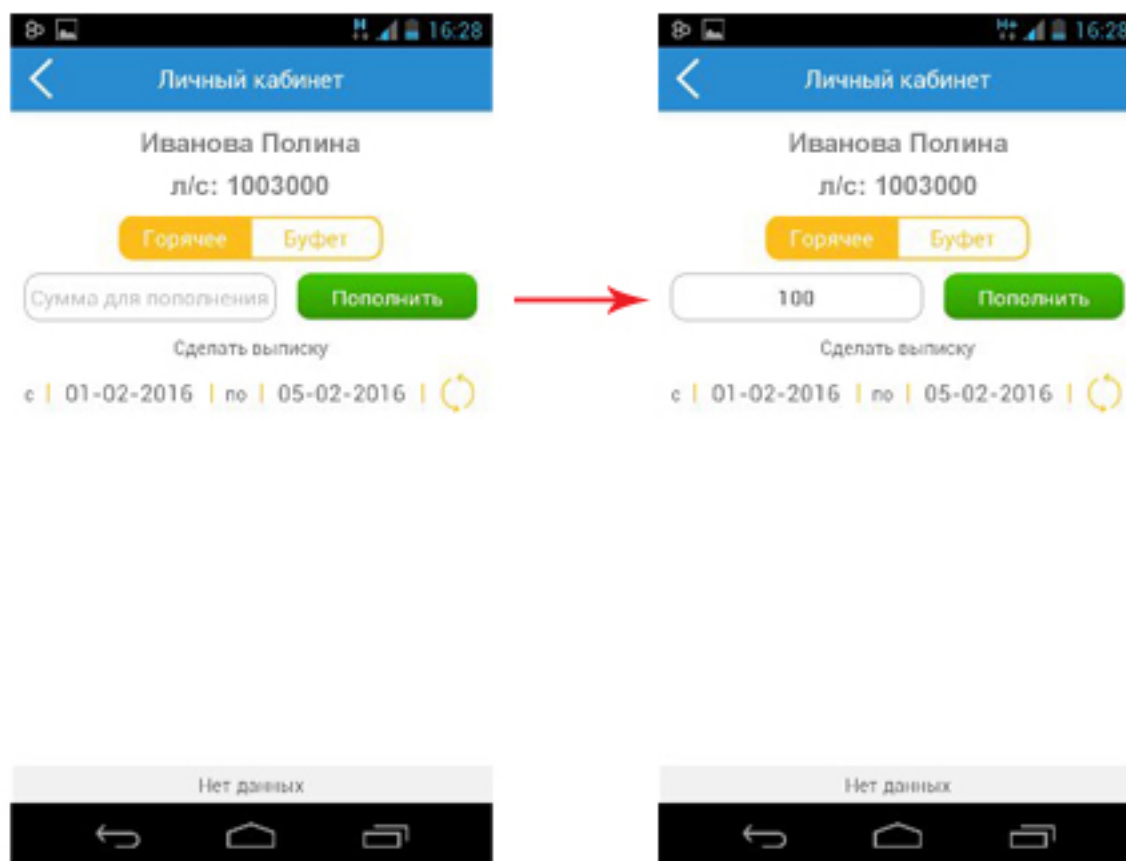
16:28

Личный кабинет

Иванова Полина

л/с: 1003000

Горячее | Буфет

Сумма для пополнения

Пополнить

Сделать выписку

с | 01-02-2016 | по | 05-02-2016 |

Нет данных

16:28

Личный кабинет

Иванова Полина

л/с: 1003000

Горячее | Буфет

100

Пополнить

Сделать выписку

с | 01-02-2016 | по | 05-02-2016 |

Нет данных